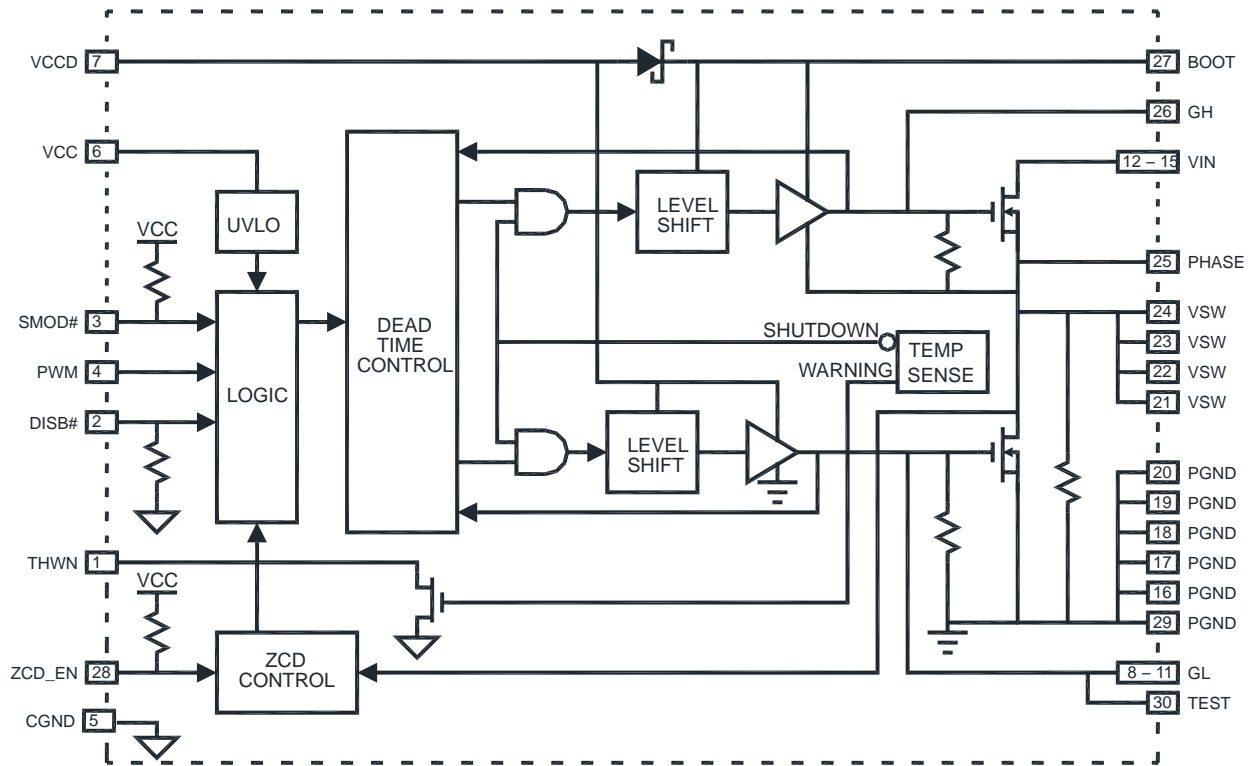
VCCD 7
27 BOOT
26 GH
VCC 6
12 – 15 VIN
UVLO
VCC
LEVEL SHIFT
25 PHASE
SMOD# 3
DEAD TIME CONTROL
24 VSW
SHUTDOWN
TEMP SENSE
23 VSW
PWM 4
LOGIC
WARNING
22 VSW
21 VSW
DISB# 2
LEVEL SHIFT
20 PGND
19 PGND
18 PGND
17 PGND
THWN 1
16 PGND
VCC
29 PGND
ZCD_EN 28
ZCD CONTROL
8 – 11 GL
30 TEST
CGND 5